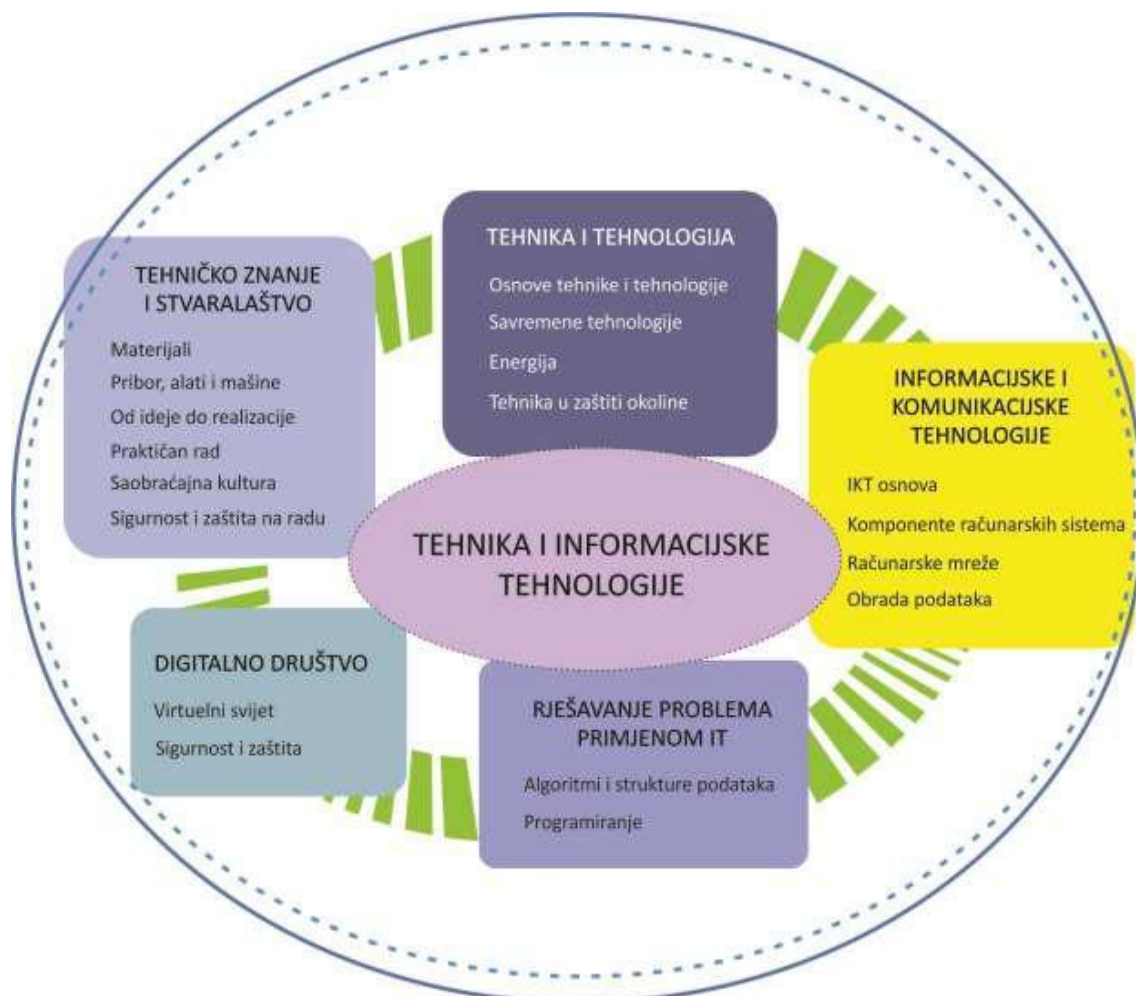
TEHNIKA I TEHNOLOGIJA

Osnove tehnike i tehnologije

Savremene tehnologije

Energija

Tehnika u zaštiti okoline

TEHNIČKO ZNANJE I STVARALAŠTVO

Materijali

Pribor, alati i mašine

Od ideje do realizacije

Praktičan rad

Saobraćajna kultura

Sigurnost i zaštita na radu

INFORMACIJSKE I KOMUNIKACIJSKE TEHNOLOGIJE

IKT osnova

Komponente računarskih sistema

Računarske mreže

Obrada podataka

TEHNIKA I INFORMACIJSKE TEHNOLOGIJE

DIGITALNO DRUŠTVO

Virtuelni svijet

Sigurnost i zaštita

RJEŠAVANJE PROBLEMA PRIMJENOM IT

Algoritmi i strukture podataka

Programiranje